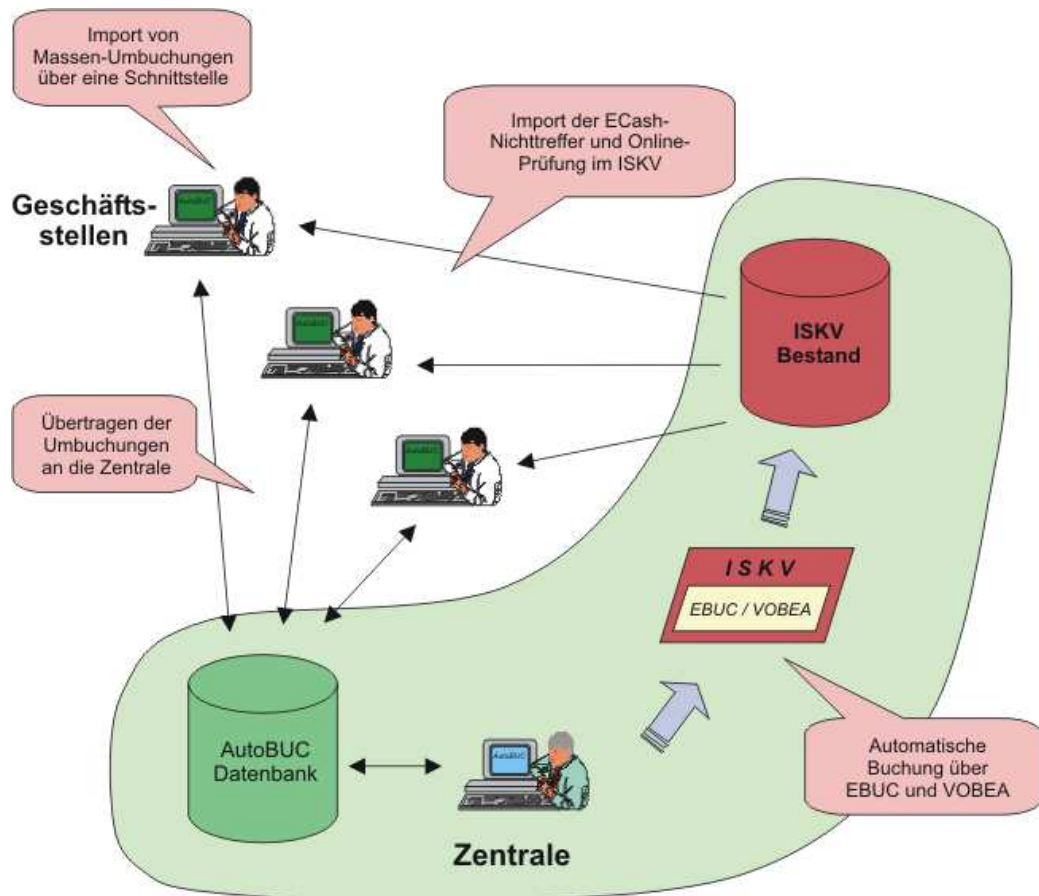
Import von Massen-Umbuchungen über eine Schnittstelle

Import der ECash-Nichttreffer und Online-Prüfung im ISKV

Geschäfts-stellen

AutoBUC

ISKV Bestand

AutoBUC

Übertragen der Umbuchungen an die Zentrale

AutoBUC

I S K V

EBUC / VOBEA

AutoBUC Datenbank

AutoBUC

Automatische Buchung über EBUC und VOBEA

Zentrale